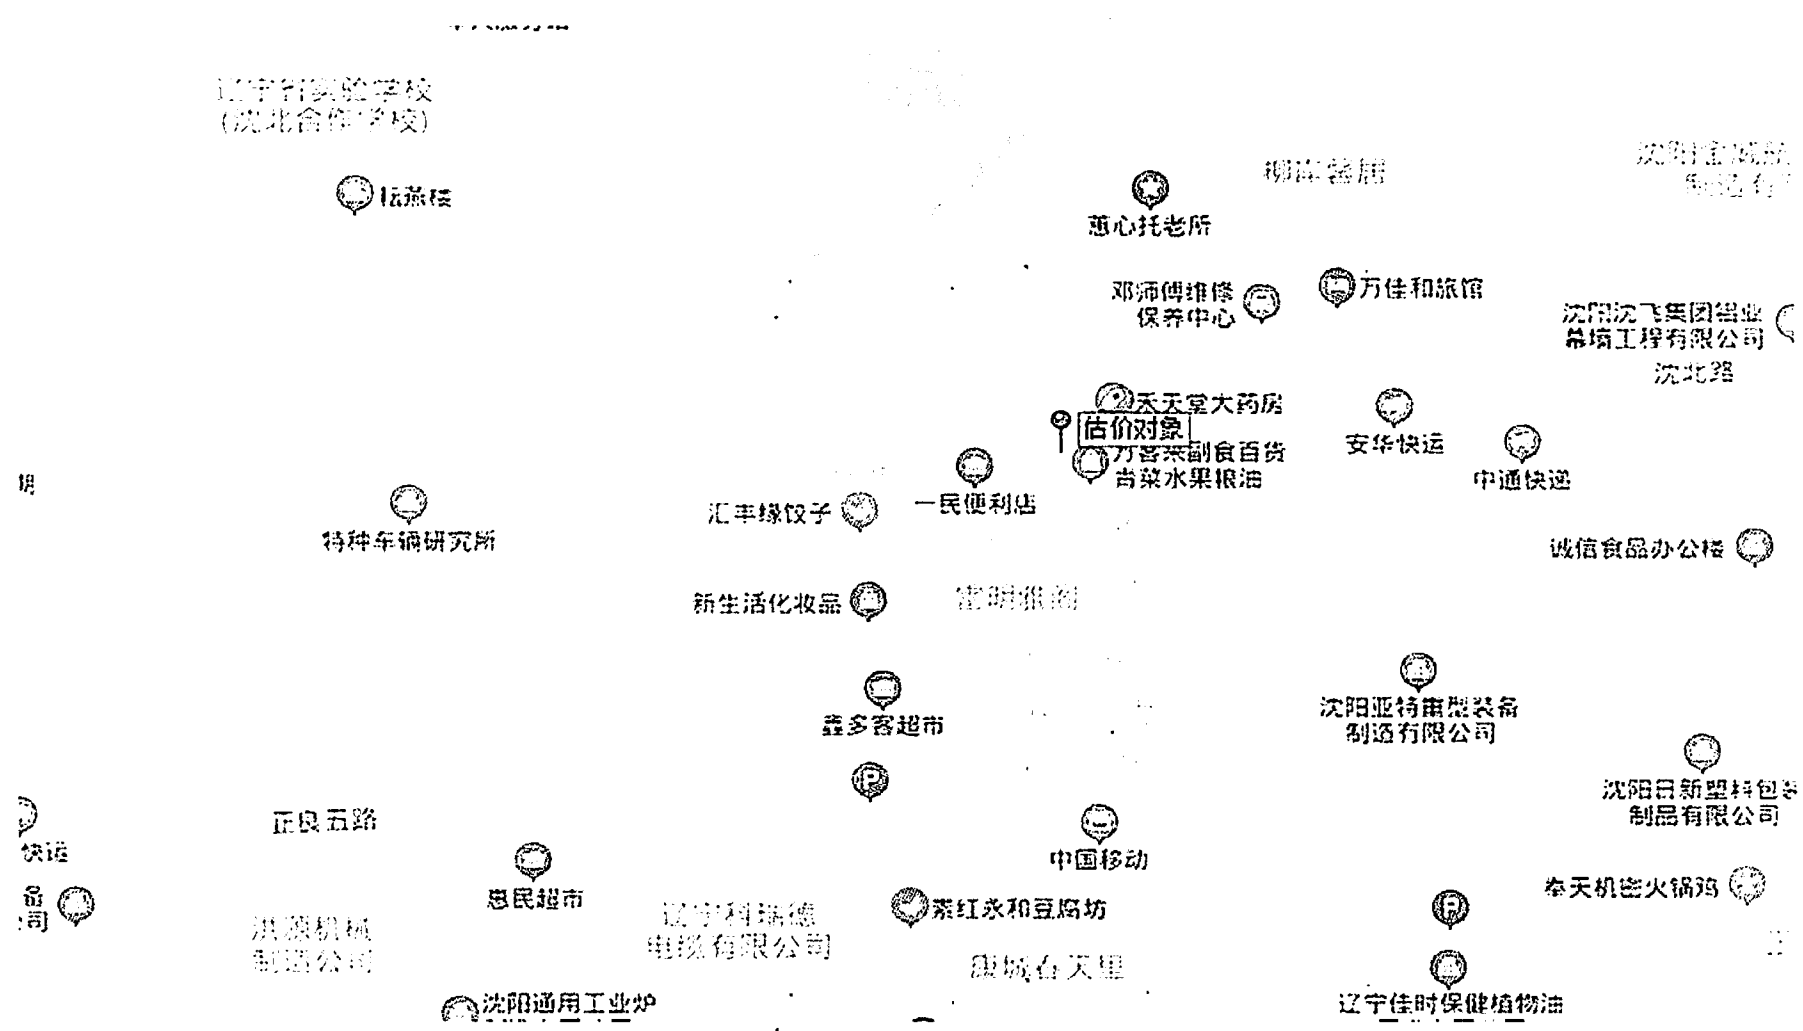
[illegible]

辽宁省实验学校
(沈北合作学校)

伍燕楼

沈阳市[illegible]
制造有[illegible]

柳岸锦居

惠心托老所

邓师傅维修
保养中心

万佳和旅馆

沈阳沈飞集团铝业
幕墙工程有限公司

沈北路

天天堂大药房

估价对象

万客来副食百货
青菜水果粮油

安华快运

中通快递

一民便利店

汇丰缘饺子

特种车辆研究所

诚信食品办公楼

新生活化妆品

雷明振阁

沈阳亚特重型装备
制造有限公司

鑫多客超市

沈阳日新塑料包装
制品有限公司

正良五路

快运

中国移动

惠民超市

奉天机密火锅鸡

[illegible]
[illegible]司

洪源机械
制造公司

辽宁科瑞德
电缆有限公司

素红永和豆腐坊

康城春天里

沈阳通用工业炉

辽宁佳时保健植物油